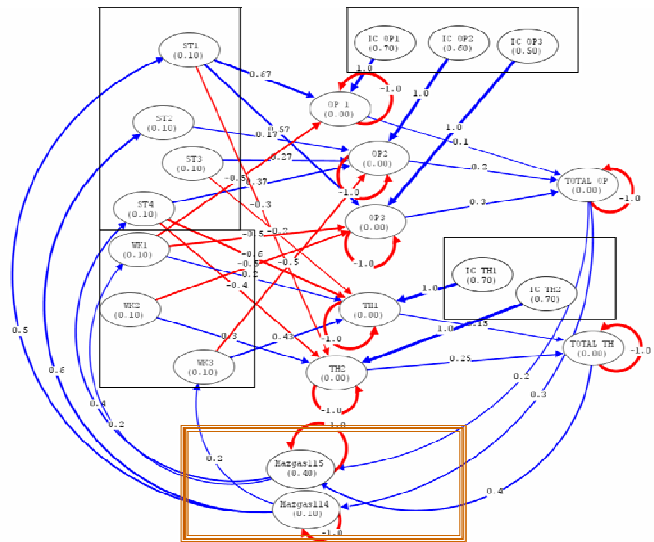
ST1
(0.10)
ST2
(0.10)
ST3
(0.10)
ST4
(0.10)
WK1
(0.10)
WK2
(0.10)
WK3
(0.10)
IC OP1
(0.70)
IC OP2
(0.60)
IC OP3
(0.50)
OP 1
(0.00)
OP2
(0.00)
OP3
(0.00)
TOTAL OP
(0.00)
IC TH1
(0.70)
IC TH2
(0.70)
TH1
(0.00)
TH2
(0.00)
TOTAL TH
(0.00)
Hazgas115
(0.40)
Hazgas114
(0.10)
0.67
0.57
0.19
0.27
0.37
-0.5
-0.3
-0.2
-0.5
-0.6
-0.5
-0.2
-0.4
-0.5
0.3
0.43
1.0
-1.0
1.0
1.0
0.1
0.2
0.2
-1.0
-1.0
-1.0
1.0
1.0
0.13
0.25
-1.0
1.0
-1.0
0.2
0.3
0.4
1.0
0.5
0.6
0.4
0.2
0.2
-1.0